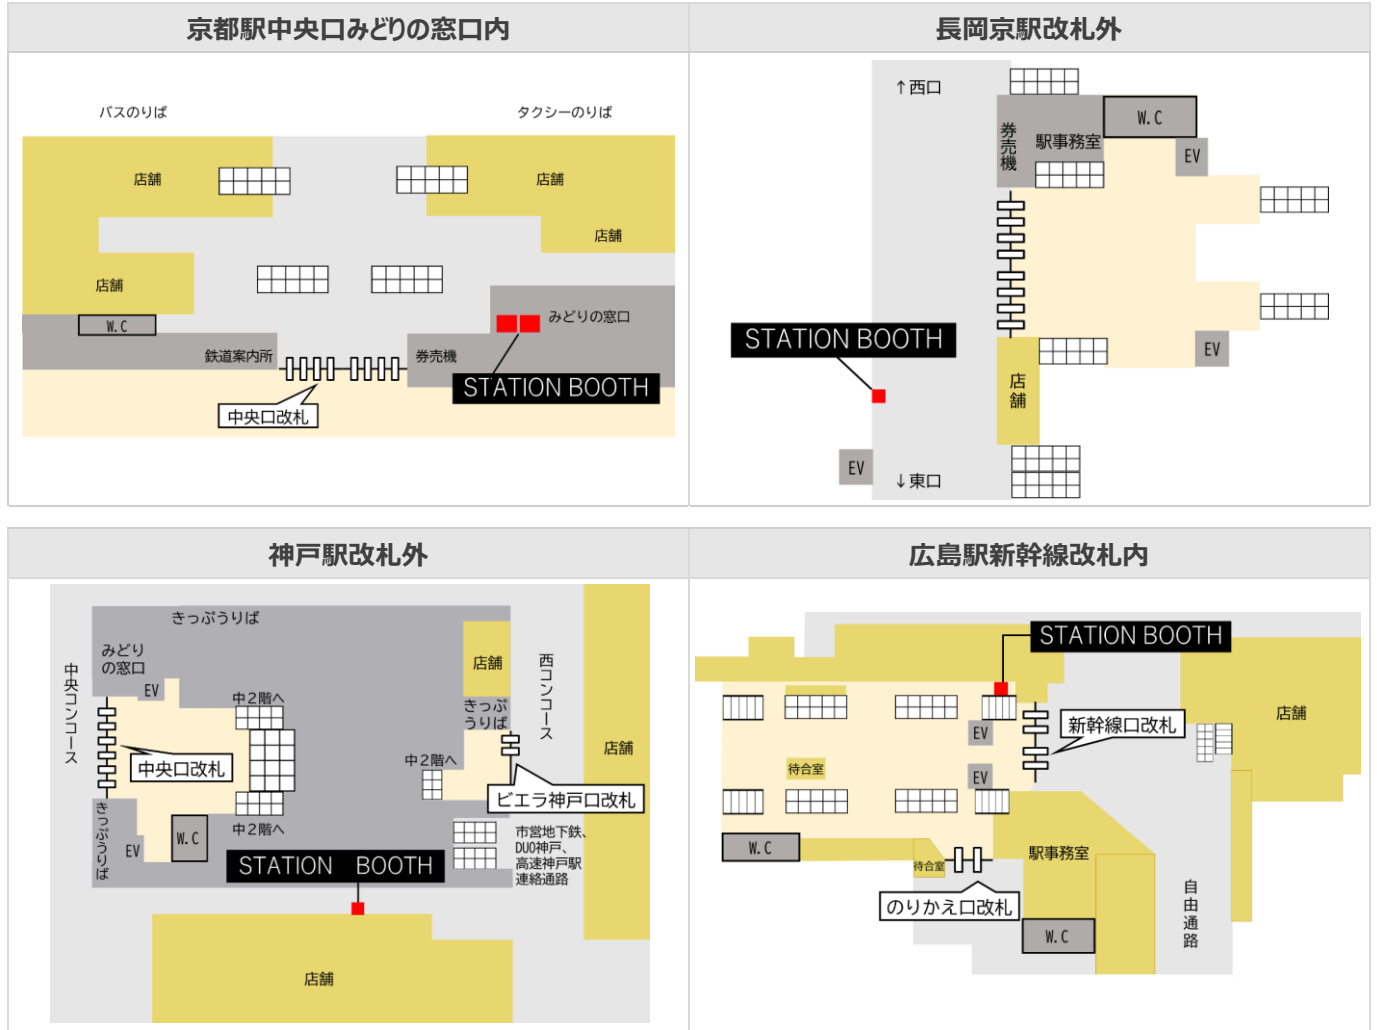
京都駅中央口みどりの窓口内

バスのりば
タクシーのりば
店舗
店舗
店舗
店舗
W.C
鉄道案内所
券売機
みどりの窓口
STATION BOOTH
中央口改札

長岡京駅改札外

↑西口
券売機
駅事務室
W.C
EV
STATION BOOTH
EV
店舗
EV
↓東口

神戸駅改札外

きっぷうりば
みどりの窓口
EV
中2階へ
店舗
西コンコース
きっぷうりば
中央コンコース
中央口改札
中2階へ
ビエラ神戸口改札
店舗
中2階へ
W.C
きっぷうりば
EV
STATION BOOTH
市営地下鉄、DUO神戸、高速神戸駅連絡通路
店舗

広島駅新幹線改札内

STATION BOOTH
店舗
EV
新幹線口改札
待合室
EV
W.C
待合室
駅事務室
のりかえ口改札
W.C
自由通路